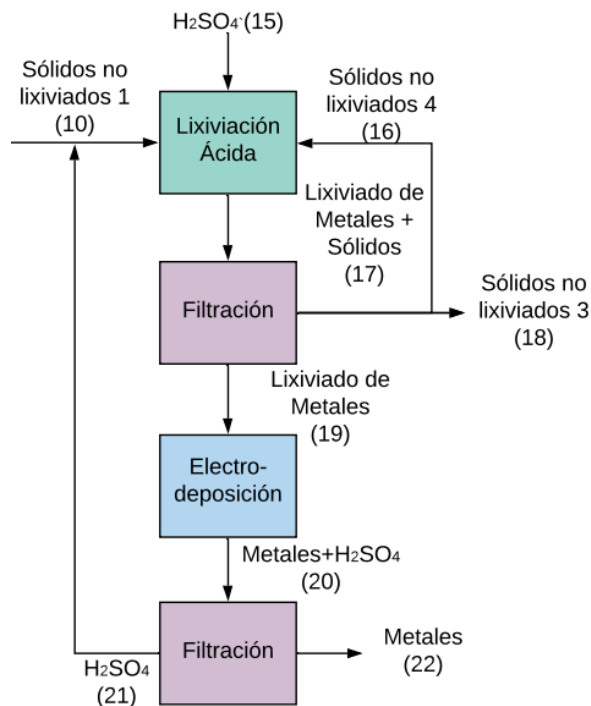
$H_2SO_4$·(15)

Sólidos no lixiviados 1 (10)

Lixiviación Ácida

Sólidos no lixiviados 4 (16)

Lixiviado de Metales + Sólidos (17)

Filtración

Sólidos no lixiviados 3 (18)

Lixiviado de Metales (19)

Electrodeposición

Metales+$H_2SO_4$ (20)

Filtración

$H_2SO_4$ (21)

Metales (22)